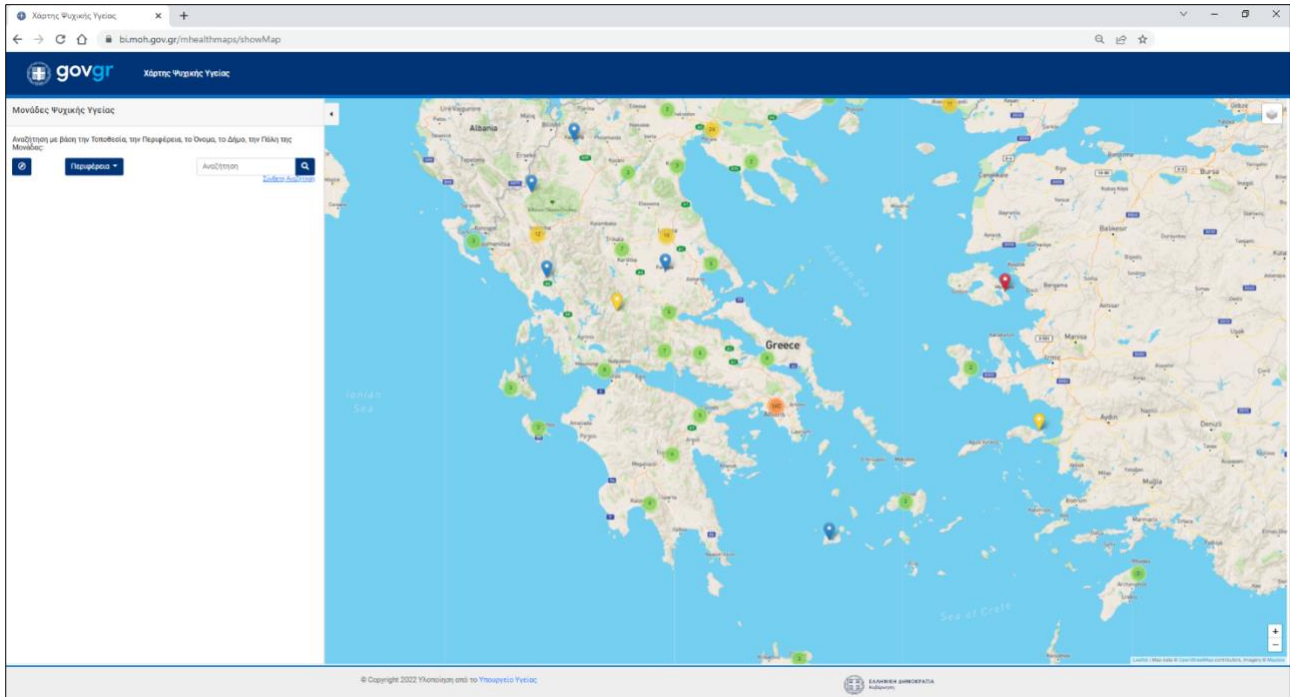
Χάρτης Ψυχικής Υγείας

bi.moh.gov.gr/mhealthmaps/showMap

govgr Χάρτης Ψυχικής Υγείας

Μονάδες Ψυχικής Υγείας

Αναζήτηση με βάση την Τοποθεσία, την Περιφέρεια, το Όνομα, το Δήμο, την Πόλη της Μονάδας:

Περιφέρεια ▾

Αναζήτηση

Σύνθετη Αναζήτηση

Albania

Greece

Aegean Sea

Ionian Sea

Sea of Crete

Bursa

Balıkesir

Manisa

Aydın

Denizli

Muğla

Rhodes

© Copyright 2022 Υλοποίηση από το Υπουργείο Υγείας

ΕΛΛΗΝΙΚΗ ΔΗΜΟΚΡΑΤΙΑ